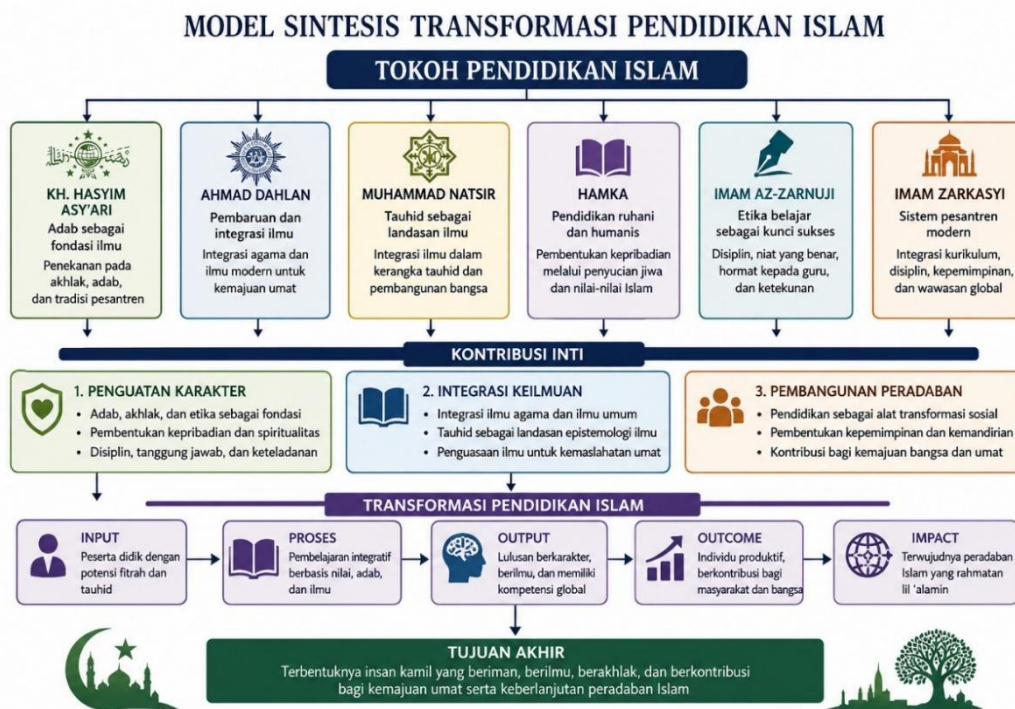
MODEL SINTESIS TRANSFORMASI PENDIDIKAN ISLAM

TOKOH PENDIDIKAN ISLAM

KH. HASYIM ASY'ARI
Adab sebagai fondasi ilmu
Penekanan pada akhlak, adab, dan tradisi pesantren

AHMAD DAHLAN
Pembaruan dan integrasi ilmu
Integrasi agama dan ilmu modern untuk kemajuan umat

MUHAMMAD NATSIR
Tauhid sebagai landasan ilmu
Integrasi ilmu dalam kerangka tauhid dan pembangunan bangsa

HAMKA
Pendidikan ruhani dan humanis
Pembentukan kepribadian melalui penyucian jiwa dan nilai-nilai Islam

IMAM AZ-ZARNUJI
Etika belajar sebagai kunci sukses
Disiplin, niat yang benar, hormat kepada guru, dan ketekunan

IMAM ZARKASYI
Sistem pesantren modern
Integrasi kurikulum, disiplin, kepemimpinan, dan wawasan global

KONTRIBUSI INTI

1. PENGUATAN KARAKTER
• Adab, akhlak, dan etika sebagai fondasi
• Pembentukan kepribadian dan spiritualitas
• Disiplin, tanggung jawab, dan keteladanan

2. INTEGRASI KEILMUAN
• Integrasi ilmu agama dan ilmu umum
• Tauhid sebagai landasan epistemologi ilmu
• Penguasaan ilmu untuk kemaslahatan umat

3. PEMBANGUNAN PERADABAN
• Pendidikan sebagai alat transformasi sosial
• Pembentukan kepemimpinan dan kemandirian
• Kontribusi bagi kemajuan bangsa dan umat

TRANSFORMASI PENDIDIKAN ISLAM

INPUT
Peserta didik dengan potensi fitrah dan tauhid

PROSES
Pembelajaran integratif berbasis nilai, adab, dan ilmu

OUTPUT
Lulusan berkarakter, berilmu, dan memiliki kompetensi global

OUTCOME
Individu produktif, berkontribusi bagi masyarakat dan bangsa

IMPACT
Terwujudnya peradaban Islam yang rahmatan lil 'alamin

TUJUAN AKHIR
Terbentuknya insan kamil yang beriman, berilmu, berakhlak, dan berkontribusi bagi kemajuan umat serta keberlanjutan peradaban Islam